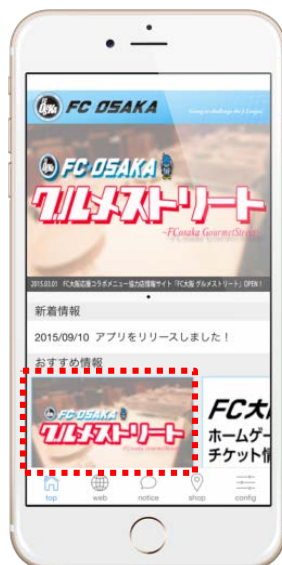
FC OSAKA
Going to challenge the J League

FC OSAKA
グルメストリート
~FCosaka GourmetStreet~

2015.03.01 FC大阪応援コラボメニュー協力店情報サイト「FC大阪 グルメストリート」OPEN！

新着情報
2015/09/10 アプリをリリースしました！

おすすめ情報
FC OSAKA
グルメストリート

FC大阪
ホームゲー
チケット情

top
web
notice
shop
config